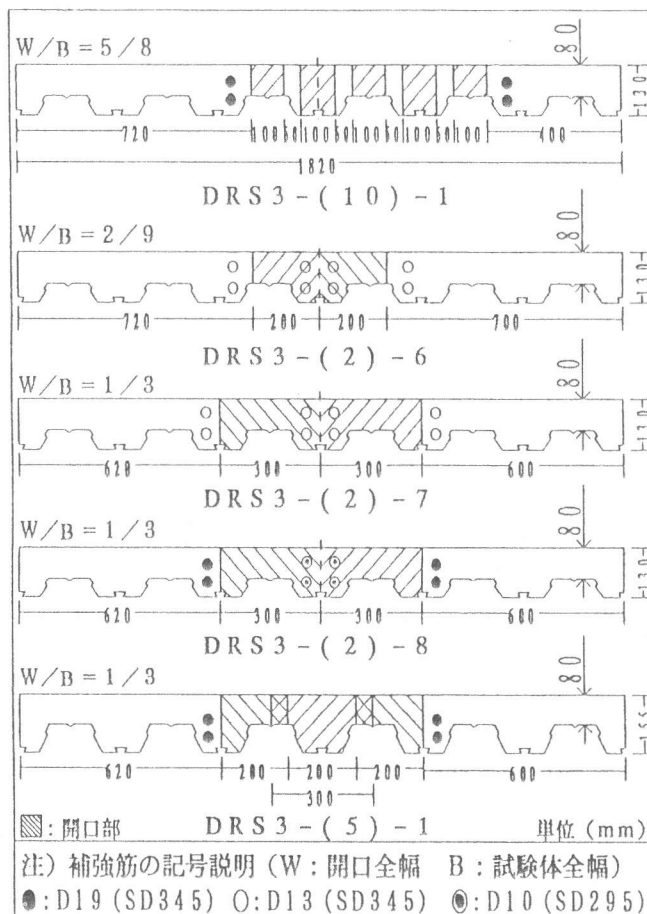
W/B = 5/8

80

130

720

100 80 100 80 100 80 100 80 100 80 100

400

1820

DRS3-(10)-1

W/B = 2/9

80

130

720

200

200

700

DRS3-(2)-6

W/B = 1/3

80

130

620

300

300

600

DRS3-(2)-7

W/B = 1/3

80

130

620

300

300

600

DRS3-(2)-8

W/B = 1/3

80

155

620

200

200

200

600

300

▨:開口部　DRS3-(5)-1　単位(mm)

注)補強筋の記号説明(W:開口全幅　B:試験体全幅)

●:D19(SD345)　○:D13(SD345)　◉:D10(SD295)